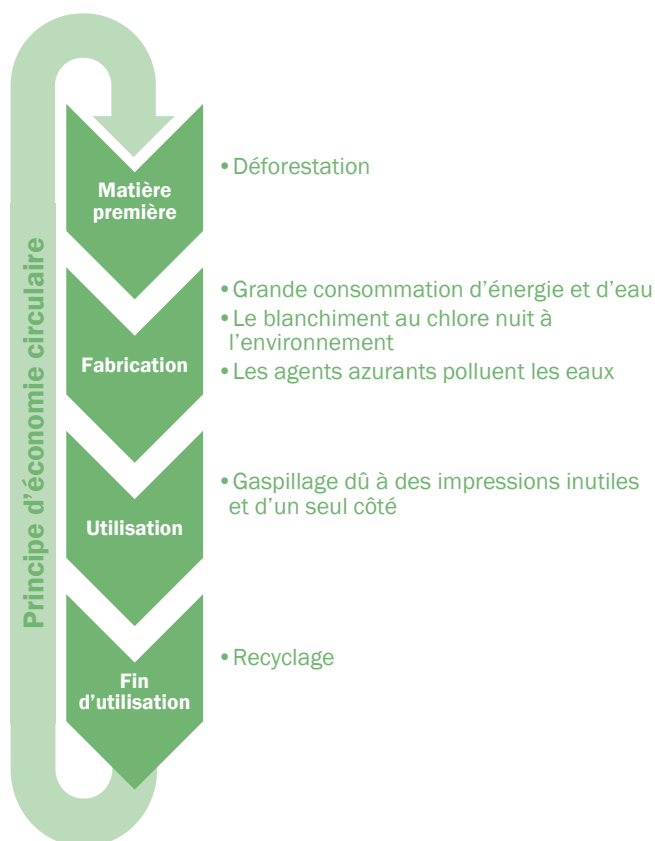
Principe d'économie circulaire

Matière première

• Déforestation

Fabrication

• Grande consommation d'énergie et d'eau
• Le blanchiment au chlore nuit à l'environnement
• Les agents azurants polluent les eaux

Utilisation

• Gaspillage dû à des impressions inutiles et d'un seul côté

Fin d'utilisation

• Recyclage